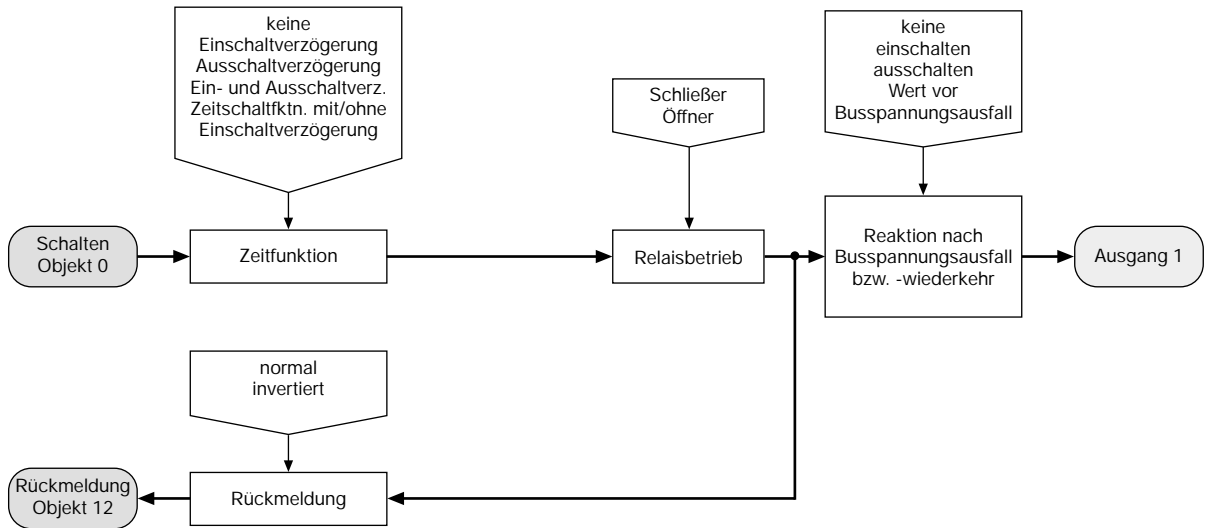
keine
Einschaltverzögerung
Ausschaltverzögerung
Ein- und Ausschaltverz.
Zeitschaltfktn. mit/ohne
Einschaltverzögerung

Schließer
Öffner

keine
einschalten
ausschalten
Wert vor
Busspannungsausfall

Schalten
Objekt 0

Zeitfunktion

Relaisbetrieb

Reaktion nach
Busspannungsausfall
bzw. -wiederkehr

Ausgang 1

normal
invertiert

Rückmeldung
Objekt 12

Rückmeldung